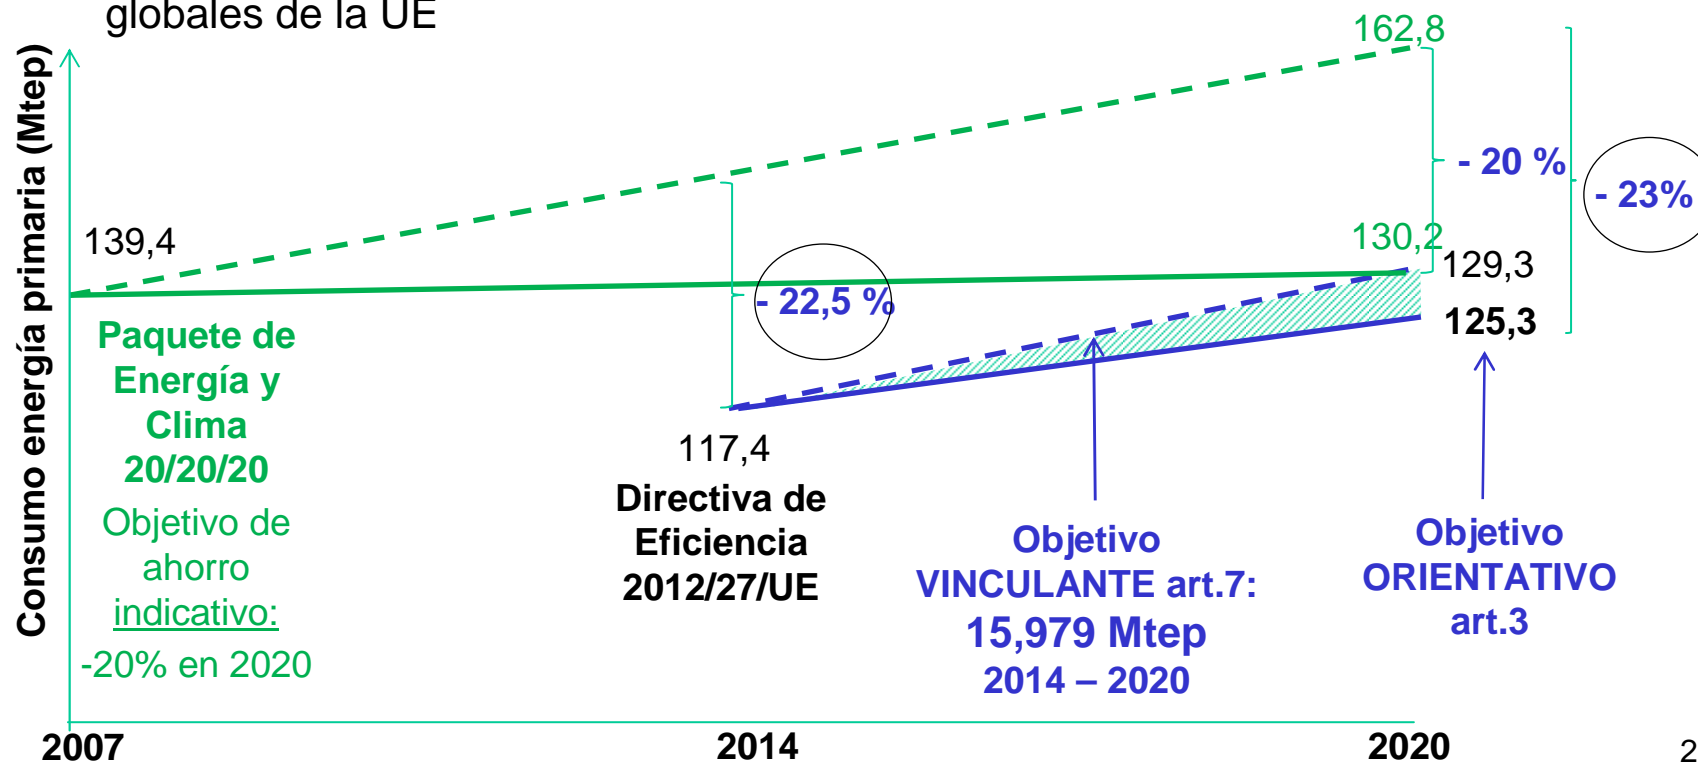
globales de la UE

Consumo energía primaria (Mtep)

162,8

- 20 %

- 23%

139,4

130,2

129,3

- 22,5 %

125,3

Paquete de Energía y Clima 20/20/20

Objetivo de ahorro indicativo: -20% en 2020

117,4

Directiva de Eficiencia 2012/27/UE

Objetivo VINCULANTE art.7: 15,979 Mtep 2014 – 2020

Objetivo ORIENTATIVO art.3

2007

2014

2020

2